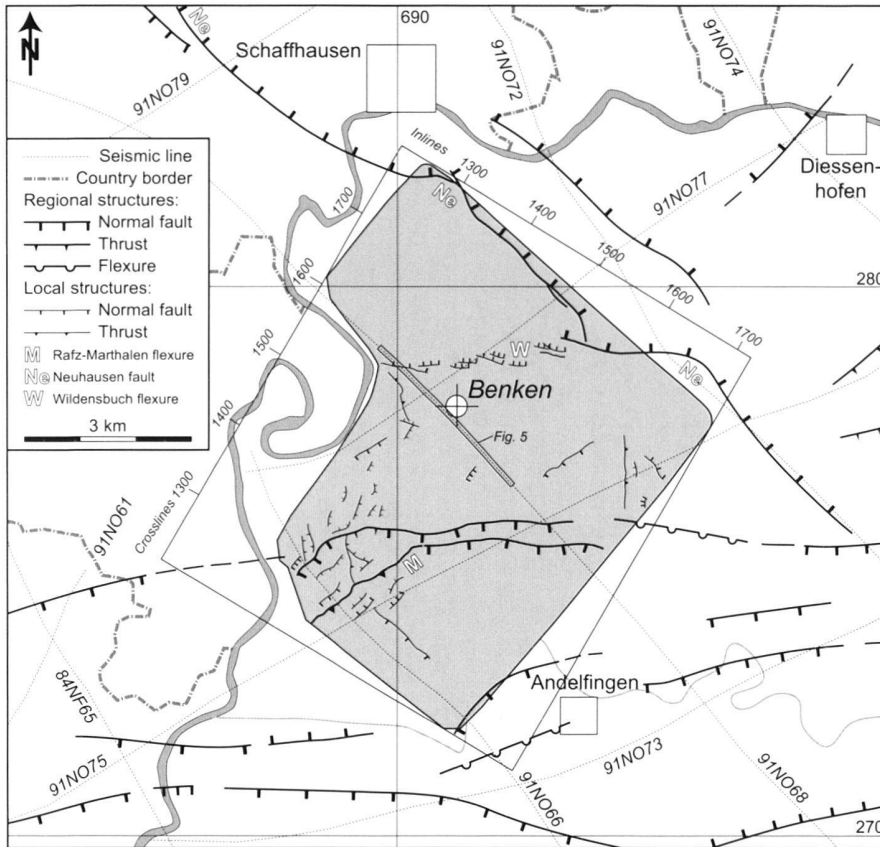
N

690

Schaffhausen

91NO79

91NO72

91NO74

Ne

Seismic line
Country border
Regional structures:
Normal fault
Thrust
Flexure
Local structures:
Normal fault
Thrust
M Rafz-Marthalen flexure
Ne Neuhausen fault
W Wildensbuch flexure
3 km

Inlines
1300
1400
1500
1600
1700

Ne

91NO77

Diessen-
hofen

280

1700
1600
1500
1400

W

Ne

Benken

Fig. 5

Crosslines 1300

91NO61

M

84NF65

Andelfingen

91NO75

91NO73

91NO66

91NO68

270